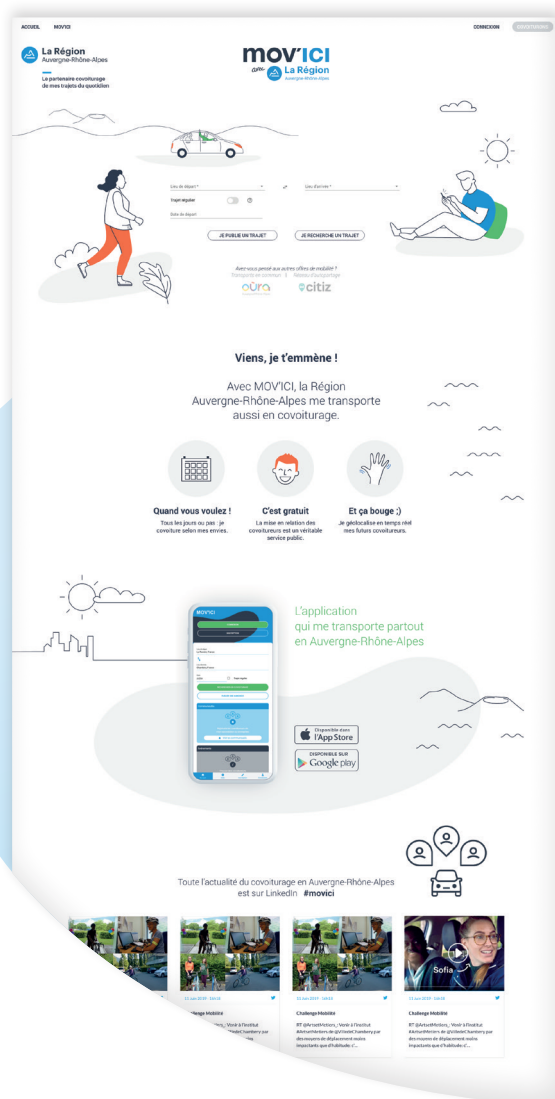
ACCUEIL MOV'ICI

CONNEXION S'INSCRIRE

La Région Auvergne-Rhône-Alpes

Le partenaire covoiturage de mes trajets du quotidien

mov'ICI avec La Région Auvergne-Rhône-Alpes

Lieu de départ *

Lieu d'arrivée *

Trajet régulier

Date de départ

JE PUBLIE UN TRAJET

JE RECHERCHE UN TRAJET

Avez-vous pensé aux autres offres de mobilité ?
Transports en commun | Réseau d'autopartage

oùra citiz

Viens, je t'emmène !

Avec MOV'ICI, la Région Auvergne-Rhône-Alpes me transporte aussi en covoiturage.

Quand vous voulez !
Tous les jours ou pas : je covoiture selon mes envies.

C'est gratuit
La mise en relation des covoitureurs est un véritable service public.

Et ça bouge ;)
Je géolocalise en temps réel mes futurs covoitureurs.

MOV'ICI

L'application qui me transporte partout en Auvergne-Rhône-Alpes

Disponible dans l'App Store

DISPONIBLE SUR Google play

Toute l'actualité du covoiturage en Auvergne-Rhône-Alpes est sur LinkedIn #movici

11 Juin 2019 - 14h16

Challenge Mobilité

RT @ActuelMetiers_ : Voir à l'institut #ActuelMetiers de @VilleDeChambery par des moyens de déplacement moins impactants que d'habitude c'...

Sofia